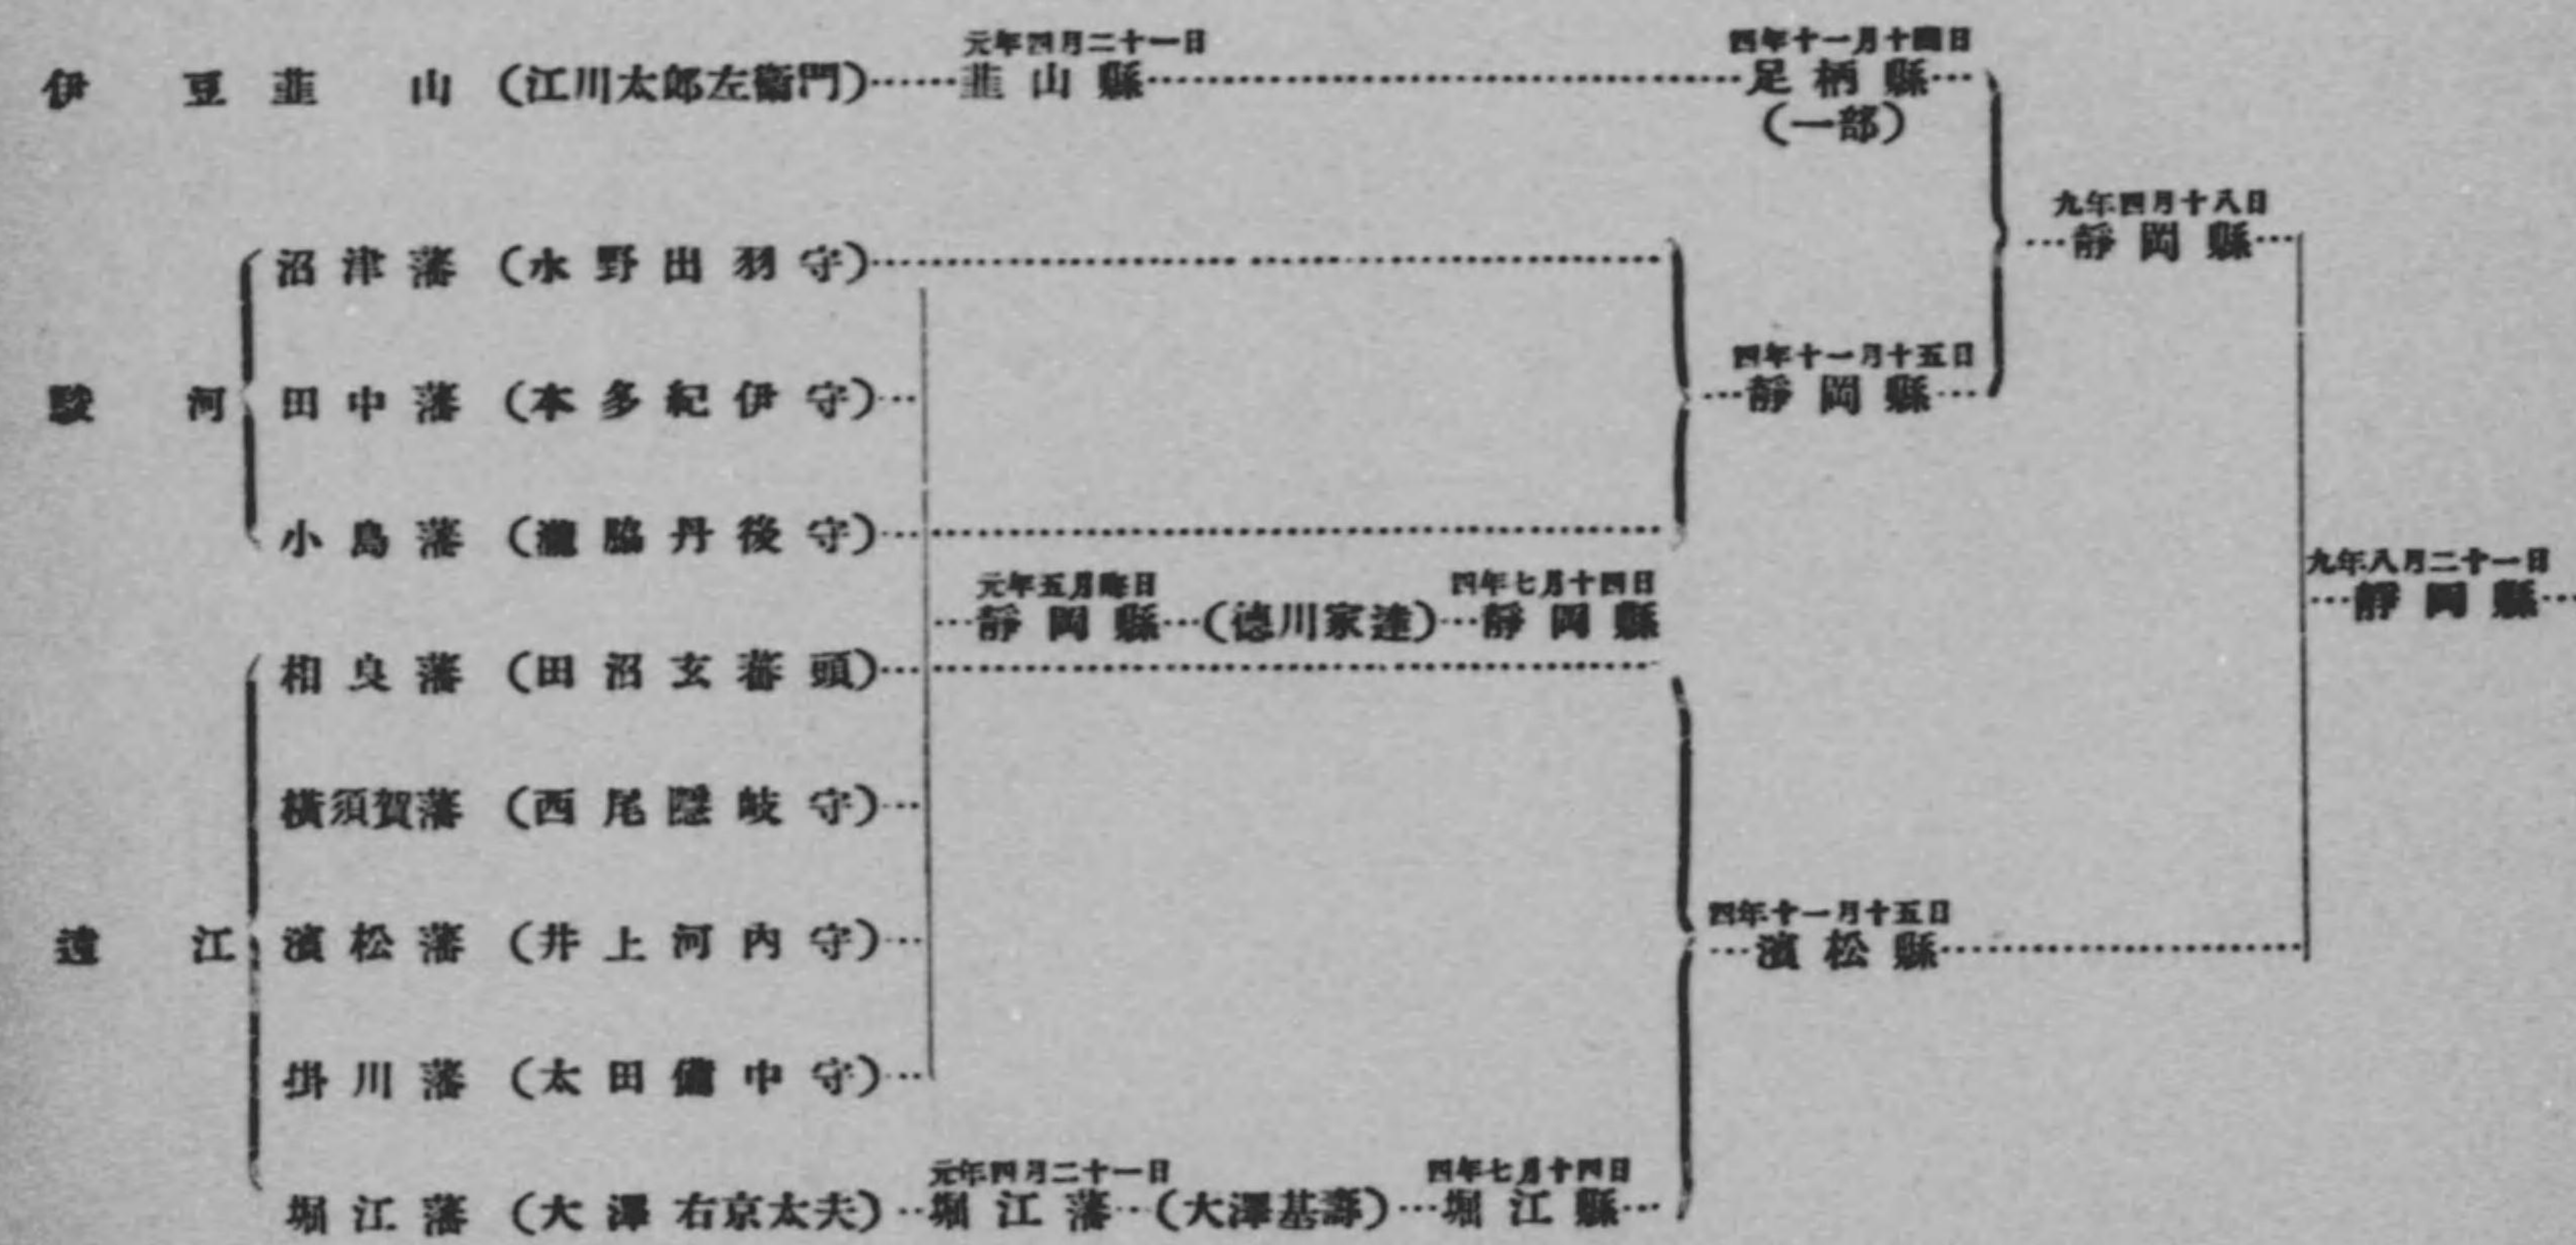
伊豆韮山（江川太郎左衛門）……元年四月二十一日 韮山縣……四年十一月十四日 足柄縣（一部）

九年四月十八日 静岡縣

駿河
沼津藩（水野出羽守）
田中藩（本多紀伊守）
小島藩（瀧脇丹後守）

四年十一月十五日 静岡縣

元年五月晦日 静岡縣（徳川家達）四年七月十四日 静岡縣

九年八月二十一日 静岡縣

遠江
相良藩（田沼玄蕃頭）
横須賀藩（西尾隠岐守）
濱松藩（井上河内守）
掛川藩（太田備中守）
堀江藩（大澤右京太夫）……元年四月二十一日 堀江藩（大澤基壽）……四年七月十四日 堀江縣

四年十一月十五日 濱松縣